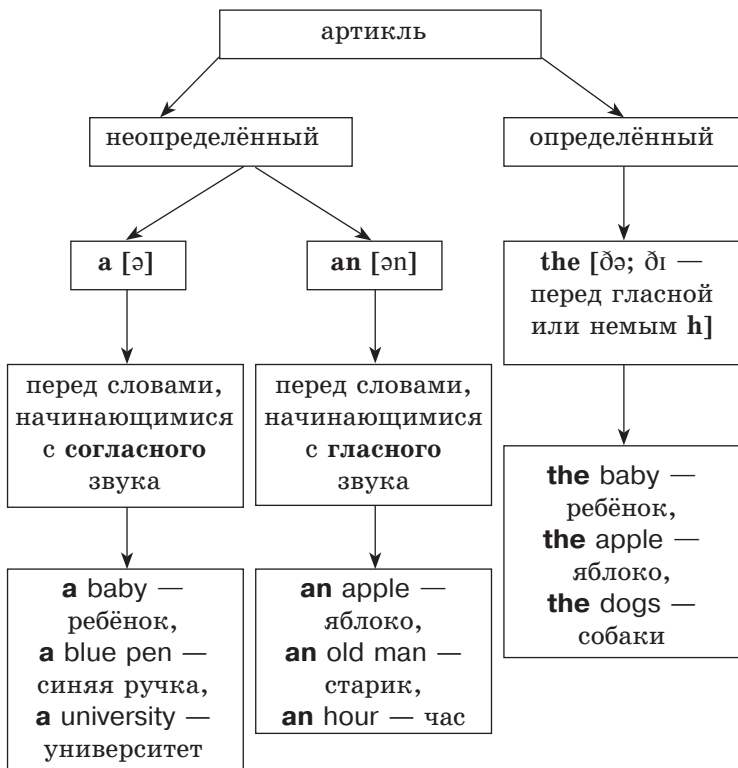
артикль

неопределённый

определённый

a [ə]

an [ən]

the [ðə; ðɪ — перед гласной или немым h]

перед словами, начинающимися с согласного звука

перед словами, начинающимися с гласного звука

the baby — ребёнок, the apple — яблоко, the dogs — собаки

a baby — ребёнок, a blue pen — синяя ручка, a university — университет

an apple — яблоко, an old man — старик, an hour — час